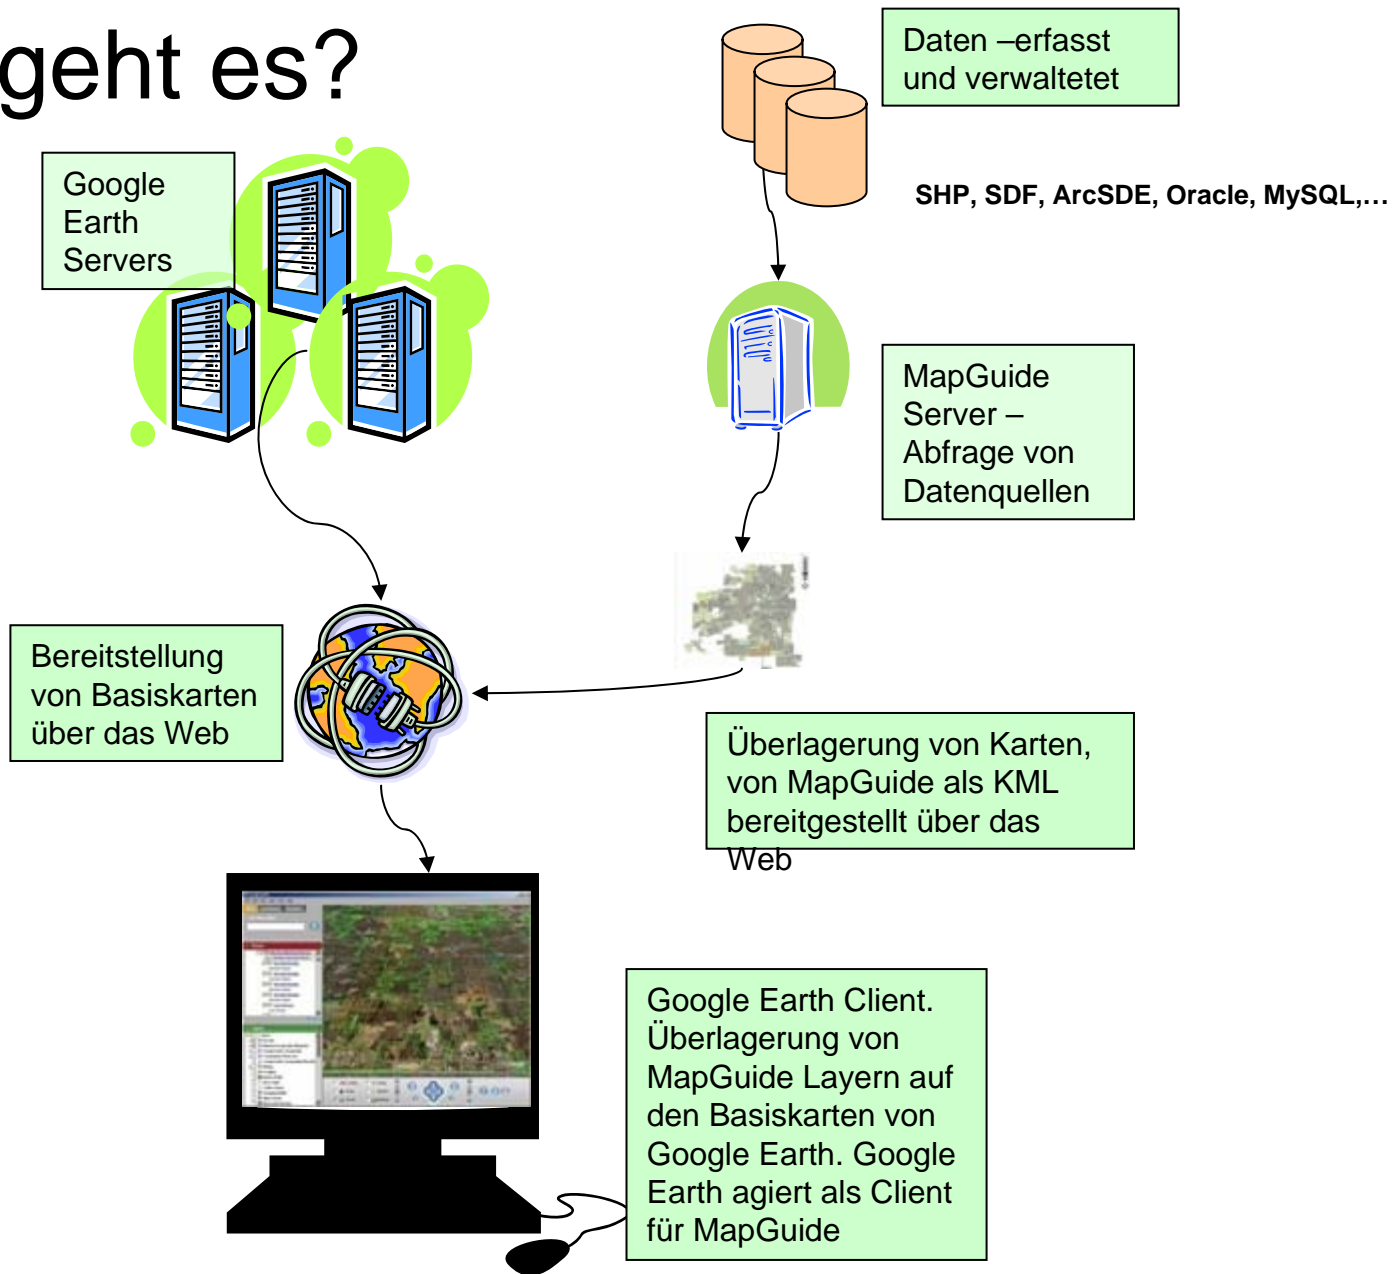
geht es?

Google Earth Servers

Daten –erfasst und verwaltetet

SHP, SDF, ArcSDE, Oracle, MySQL,…

MapGuide Server – Abfrage von Datenquellen

Bereitstellung von Basiskarten über das Web

Überlagerung von Karten, von MapGuide als KML bereitgestellt über das Web

Google Earth Client. Überlagerung von MapGuide Layern auf den Basiskarten von Google Earth. Google Earth agiert als Client für MapGuide